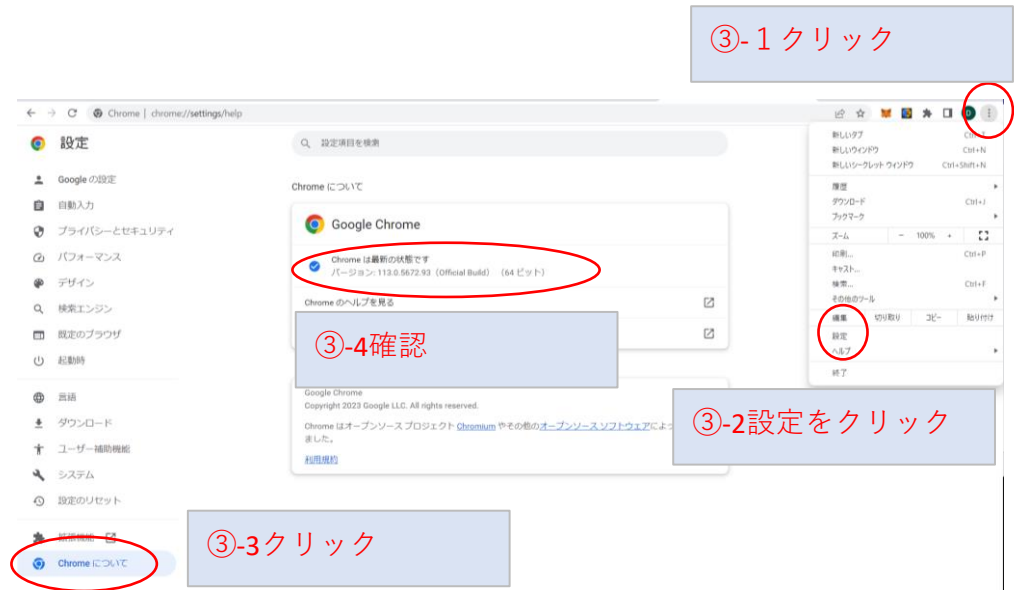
③-１クリック

Chrome | chrome://settings/help

設定

設定項目を検索

Google の設定
自動入力
プライバシーとセキュリティ
パフォーマンス
デザイン
検索エンジン
既定のブラウザ
起動時
言語
ダウンロード
ユーザー補助機能
システム
設定のリセット
拡張機能
Chrome について

Chrome について

Google Chrome

Chrome は最新の状態です
バージョン: 113.0.5672.93（Official Build）（64 ビット）

Chrome のヘルプを見る

③-4確認

Google Chrome
Copyright 2023 Google LLC. All rights reserved.

Chrome はオープンソース プロジェクト Chromium やその他のオープンソース ソフトウェアによっ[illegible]ました。

利用規約

新しいタブ Ctrl+T
新しいウィンドウ Ctrl+N
新しいシークレット ウィンドウ Ctrl+Shift+N
履歴
ダウンロード Ctrl+J
ブックマーク
ズーム − 100% +
印刷... Ctrl+P
キャスト...
検索... Ctrl+F
その他のツール
編集 切り取り コピー 貼り付け
設定
ヘルプ
終了

③-2設定をクリック

③-3クリック